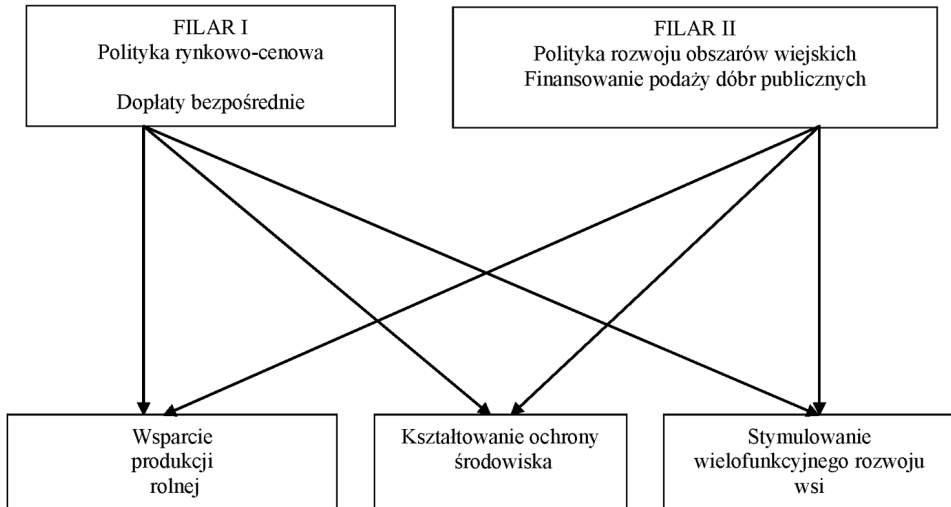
FILAR I
Polityka rynkowo-cenowa

Dopłaty bezpośrednie

FILAR II
Polityka rozwoju obszarów wiejskich
Finansowanie podaży dóbr publicznych

Wsparcie produkcji rolnej

Kształtowanie ochrony środowiska

Stymulowanie wielofunkcyjnego rozwoju wsi